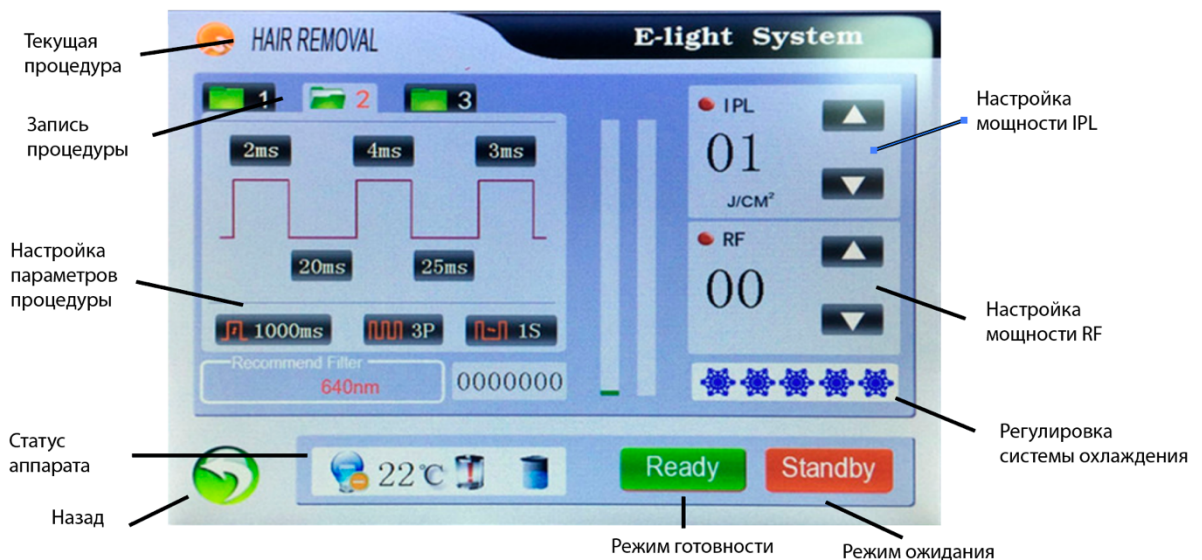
Текущая процедура

HAIR REMOVAL

E-light System

Запись процедуры

1 2 3

2ms 4ms 3ms

20ms 25ms

Настройка параметров процедуры

1000ms 3P 1S

Recommend Filter
640nm

0000000

IPL
01
J/CM$^2$

Настройка мощности IPL

RF
00

Настройка мощности RF

Регулировка системы охлаждения

Статус аппарата

22℃

Ready Standby

Назад

Режим готовности

Режим ожидания